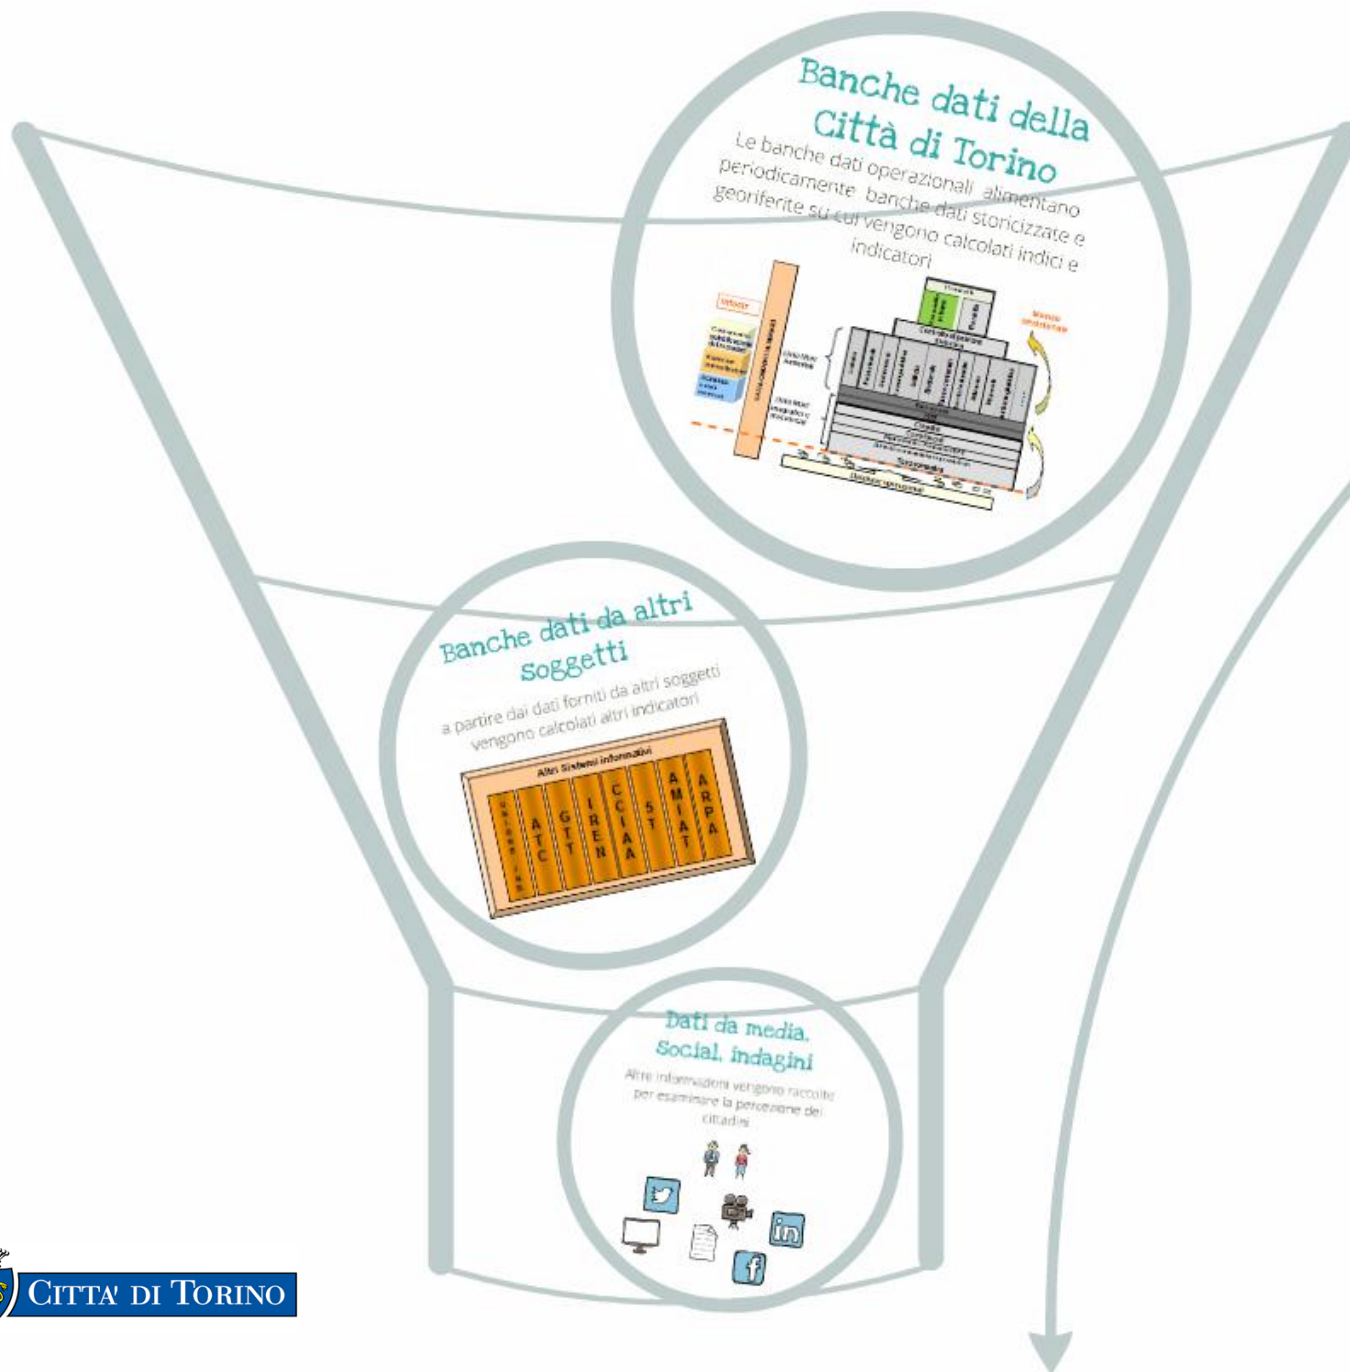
Banche dati della Città di Torino

Le banche dati operazionali alimentano periodicamente banche dati storicizzate e georiferite su cui vengono calcolati indici e indicatori

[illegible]

Banche dati da altri soggetti

a partire dai dati forniti da altri soggetti vengono calcolati altri indicatori

Altri Sistemi informativi

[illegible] ATC GTT IREN CCIAA 5T AMIAT ARPA

Dati da media, Social, indagini

Altre informazioni vengono raccolte per esaminare la percezione dei cittadini

in

f

CITTA' DI TORINO